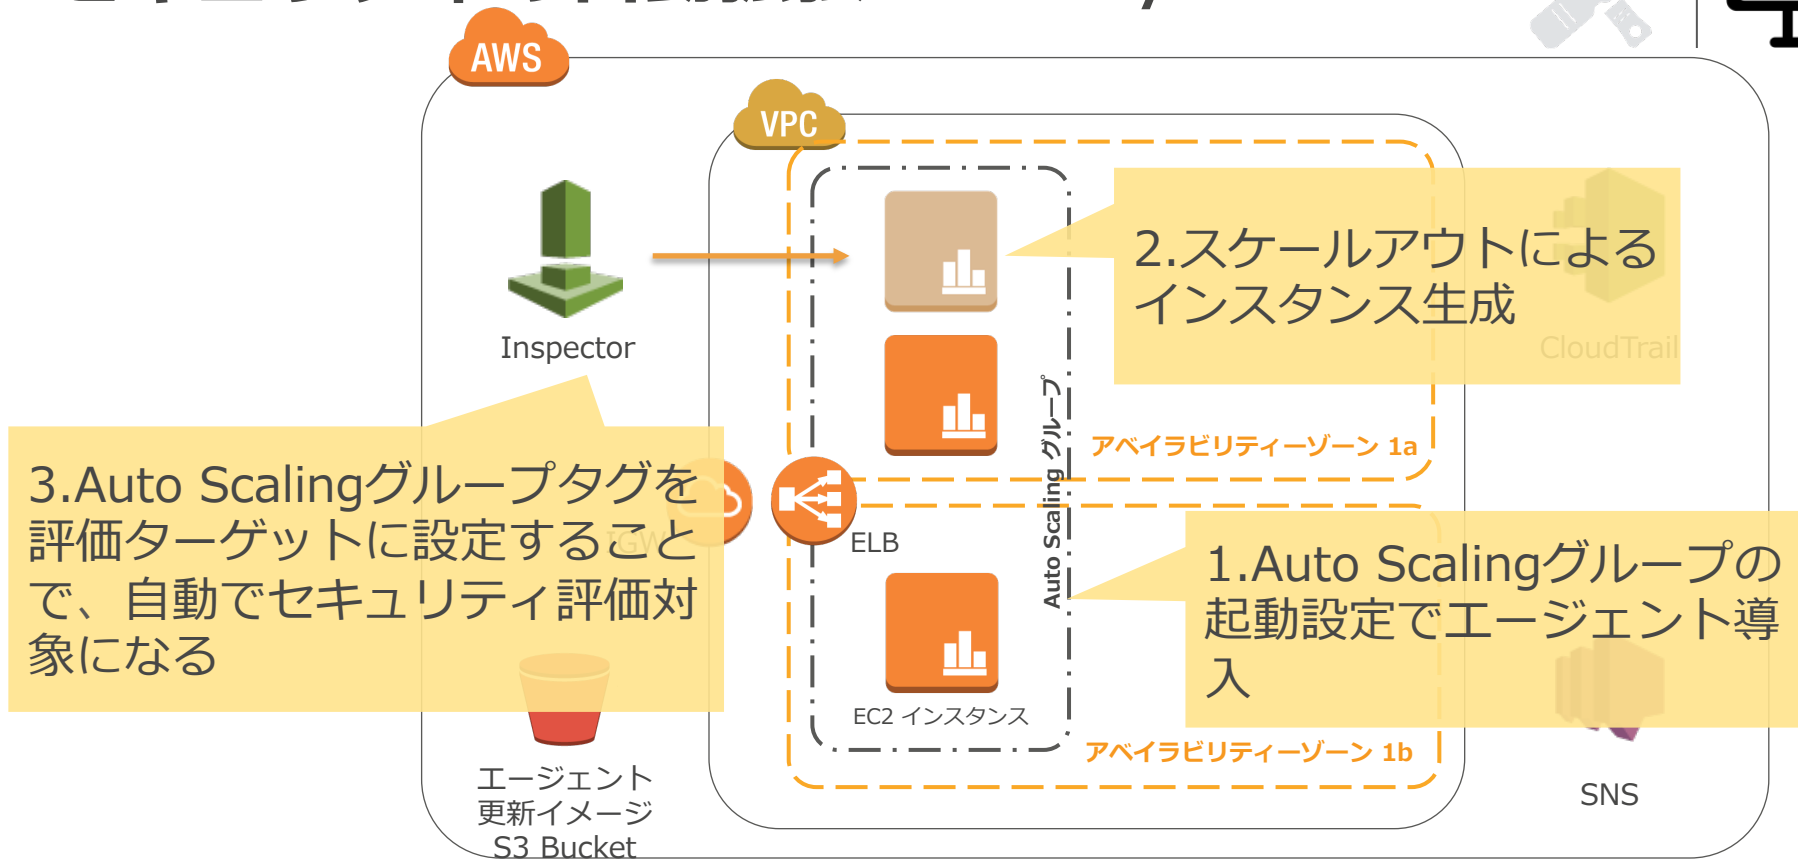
AWS

VPC

Inspector

2.スケールアウトによるインスタンス生成

CloudTrail

Auto Scaling グループ

アベイラビリティーゾーン 1a

3.Auto Scalingグループタグを評価ターゲットに設定することで、自動でセキュリティ評価対象になる

IGW

ELB

1.Auto Scalingグループの起動設定でエージェント導入

EC2 インスタンス

アベイラビリティーゾーン 1b

エージェント
更新イメージ
S3 Bucket

SNS